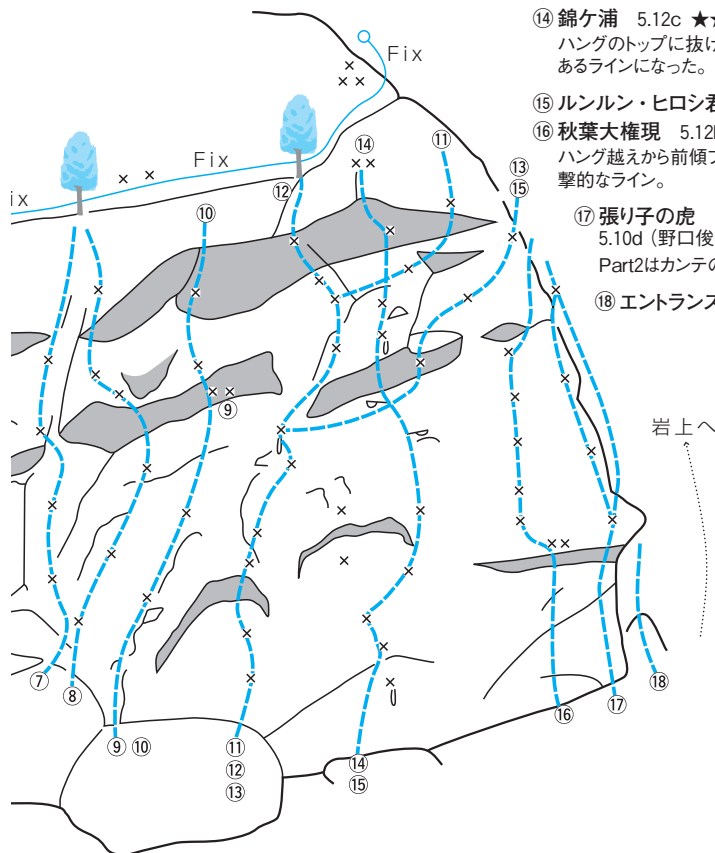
⑭ 錦ケ浦 5.12c ★
ハングのトップに抜け
あるラインになった。

⑮ ルンルン・ヒロシ君

⑯ 秋葉大権現 5.12
ハング越えから前傾
撃的なライン。

⑰ 張り子の虎
5.10d（野口俊
Part2はカンテの

⑱ エントランス

Fix
Fix
ix
岩上へ

⑭ ⑪ ⑬ ⑮ ⑫ ⑩ ⑨ ⑦ ⑧ ⑨ ⑩ ⑪ ⑫ ⑬ ⑭ ⑮ ⑯ ⑰ ⑱